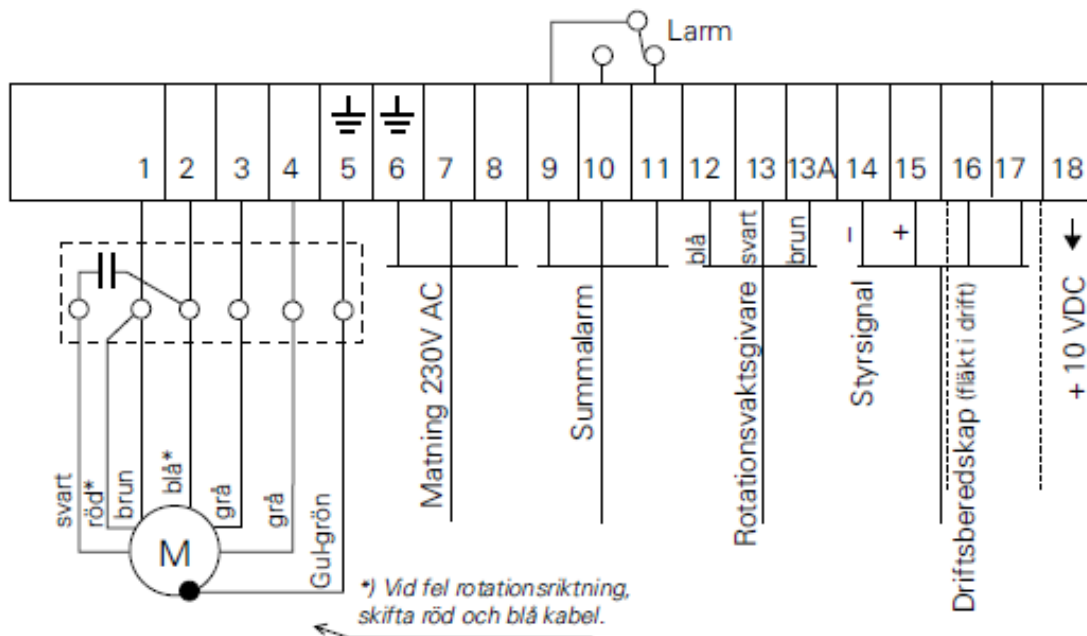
Larm

1 2 3 4 5 6 7 8 9 10 11 12 13 13A 14 15 16 17 18

blå svart brun

– +

Matning 230V AC

Summalarm

Rotationsvaktsgivare

Styrsignal

Driftsberedskap (fläkt i drift)

+ 10 VDC

svart röd* brun blå* grå grå Gul-grön

M

*) Vid fel rotationsriktning, skifta röd och blå kabel.